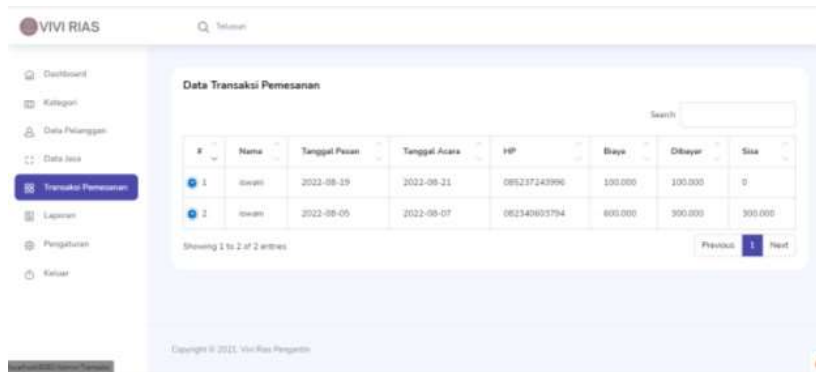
VIVI RIAS

Telusuri

Dashboard
Kategori
Data Pelanggan
Data Jasa
Transaksi Pemesanan
Laporan
Pengaturan
Keluar

Data Transaksi Pemesanan

Search:

| # | Nama | Tanggal Pesan | Tanggal Acara | HP | Biaya | Dibayar | Sisa |
|---|---|---|---|---|---|---|---|
| 1 | iswani | 2022-08-19 | 2022-08-21 | 085237243996 | 100.000 | 100.000 | 0 |
| 2 | iswani | 2022-08-05 | 2022-08-07 | 082340603794 | 600.000 | 300.000 | 300.000 |

Showing 1 to 2 of 2 entries

Previous 1 Next

Copyright © 2021 Vivi Rias Pengantin

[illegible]